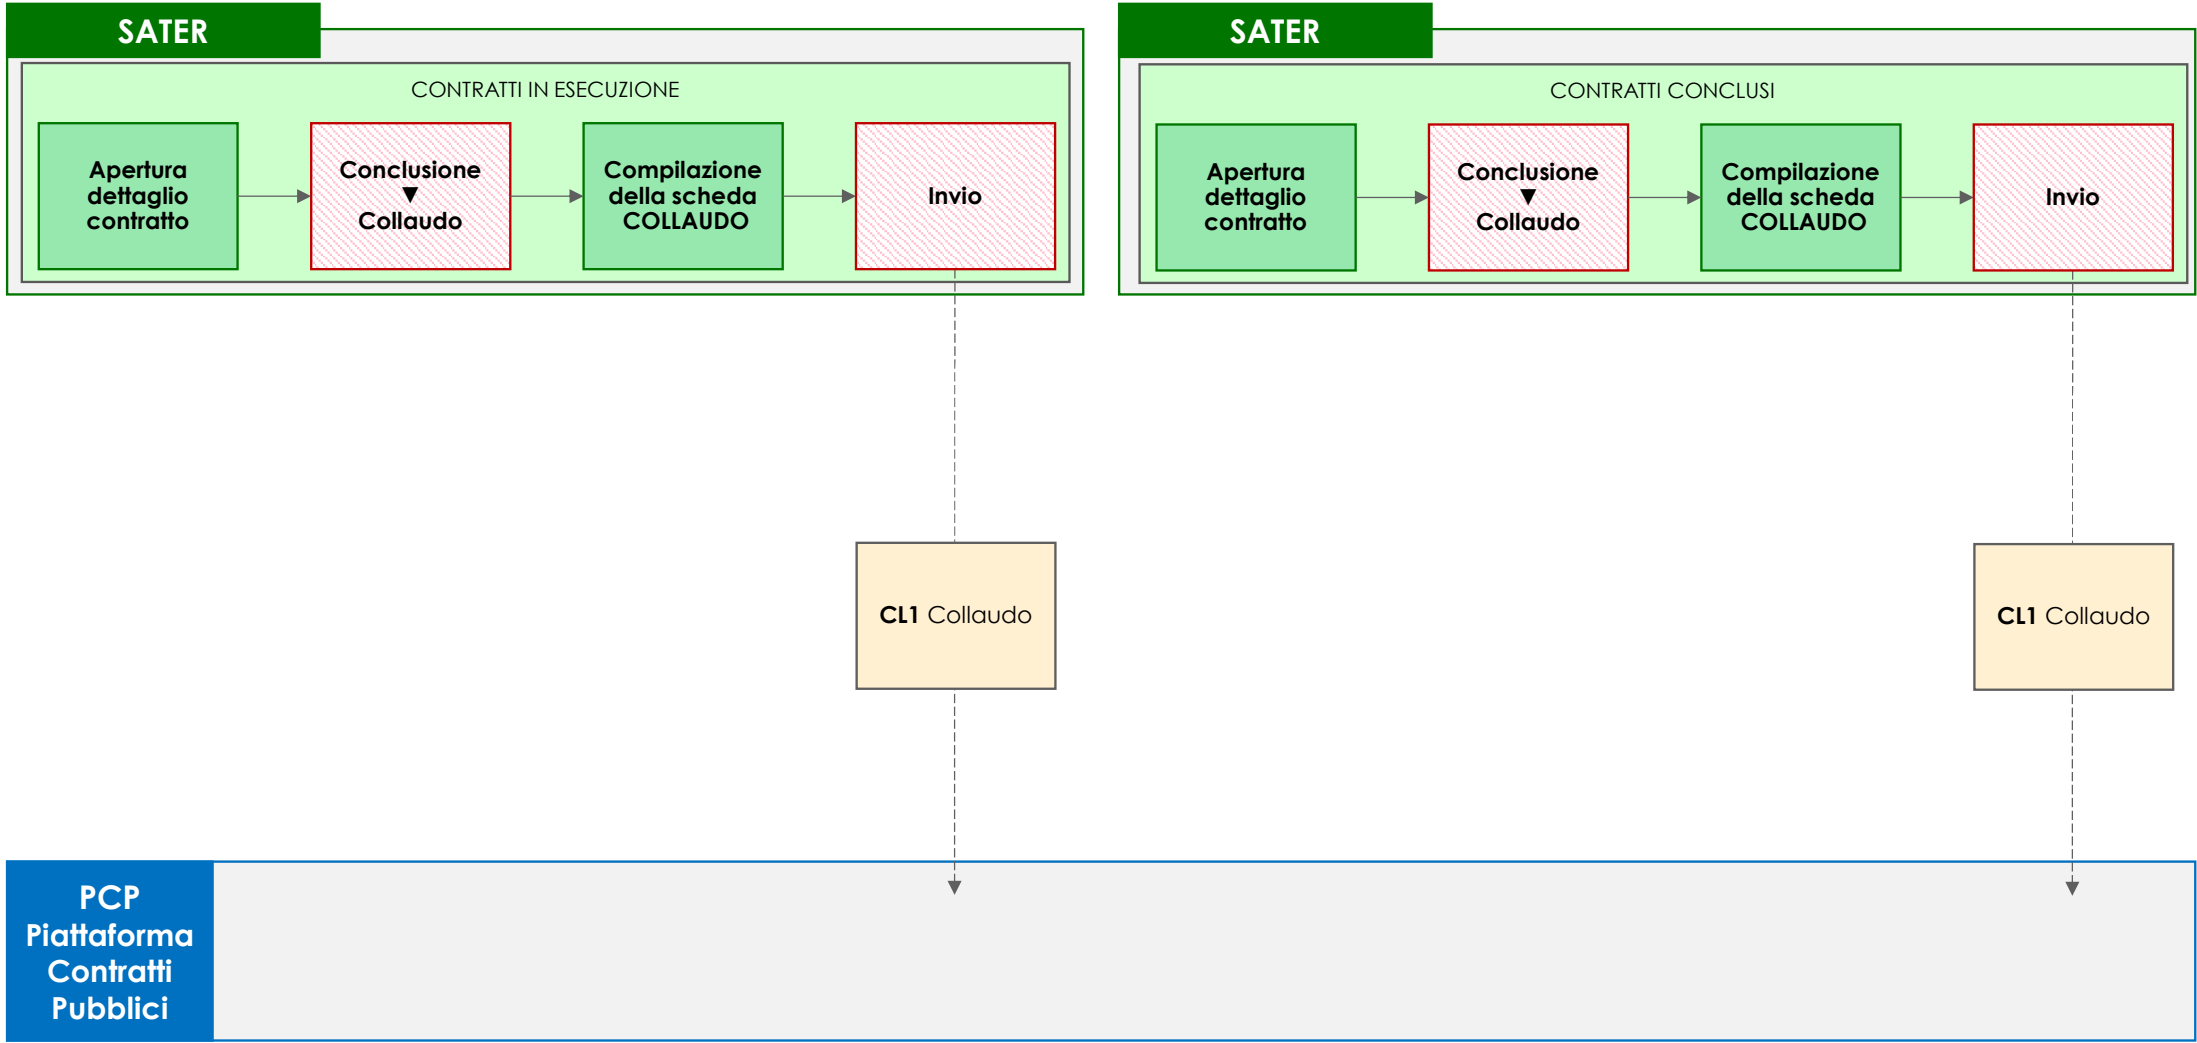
SATER

CONTRATTI IN ESECUZIONE

Apertura dettaglio contratto

Conclusione
▼
Collaudo

Compilazione della scheda COLLAUDO

Invio

SATER

CONTRATTI CONCLUSI

Apertura dettaglio contratto

Conclusione
▼
Collaudo

Compilazione della scheda COLLAUDO

Invio

**CL1** Collaudo

**CL1** Collaudo

PCP
Piattaforma
Contratti
Pubblici